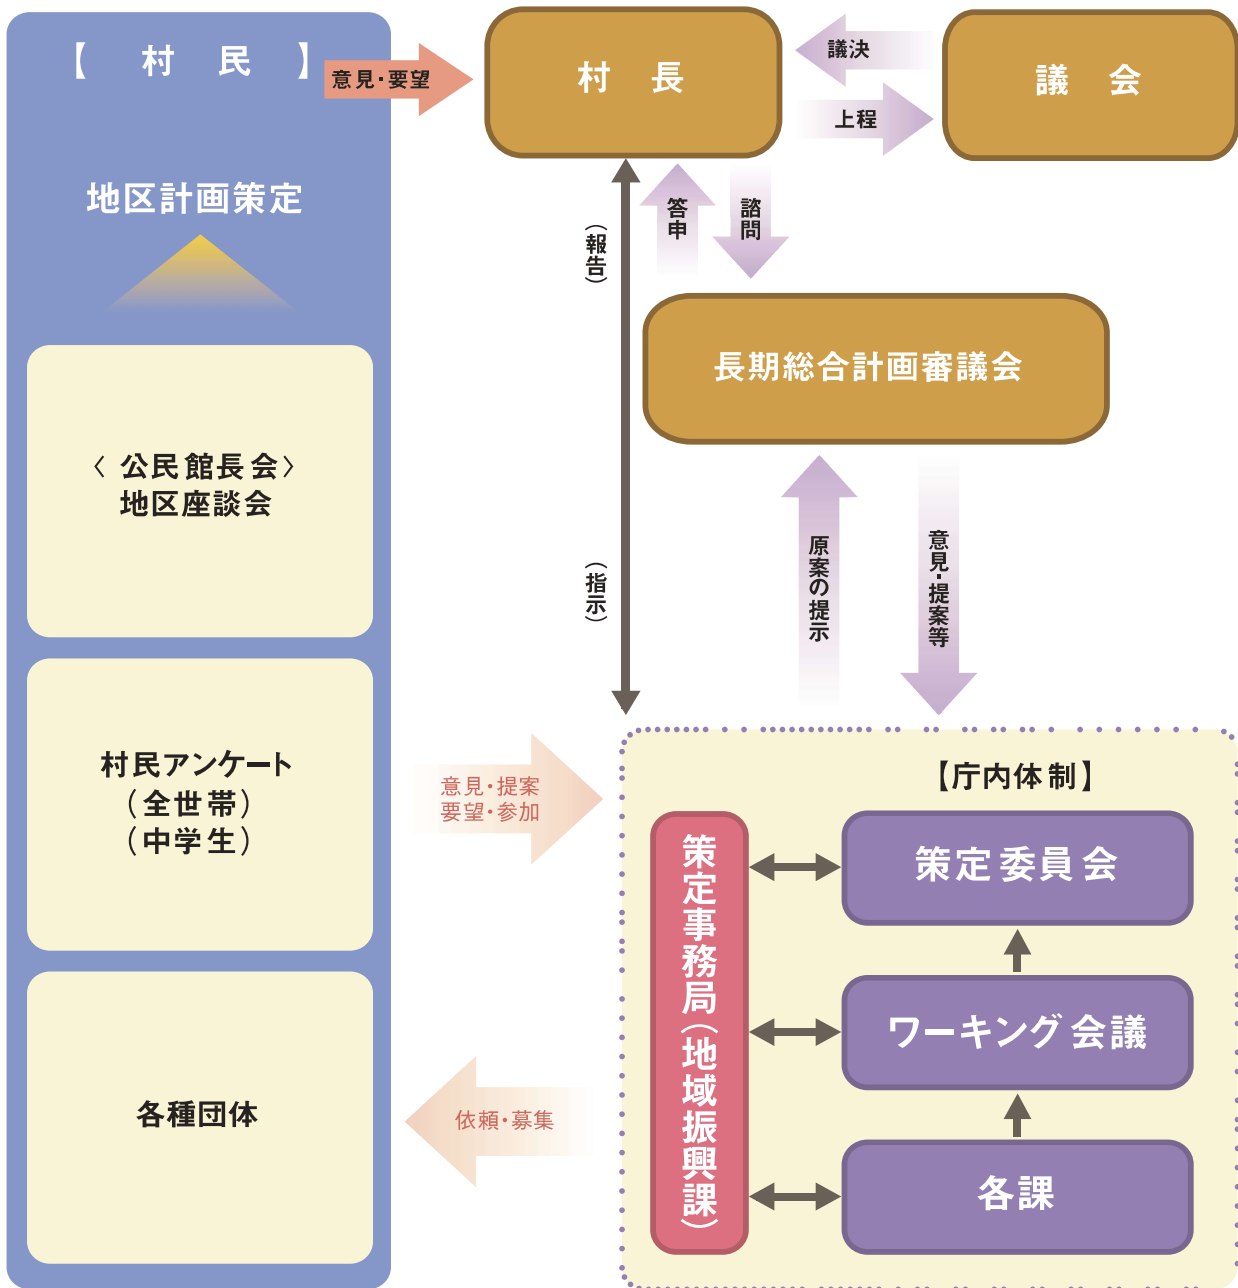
【 村 民 】

意見・要望

村 長

議決

上程

議 会

地区計画策定

答申

諮問

（報告）

長期総合計画審議会

〈 公民館長会〉
地区座談会

原案の提示

意見・提案等

（指示）

村民アンケート
（全世帯）
（中学生）

意見・提案
要望・参加

【庁内体制】

策定事務局（地域振興課）

策定委員会

ワーキング会議

各課

各種団体

依頼・募集